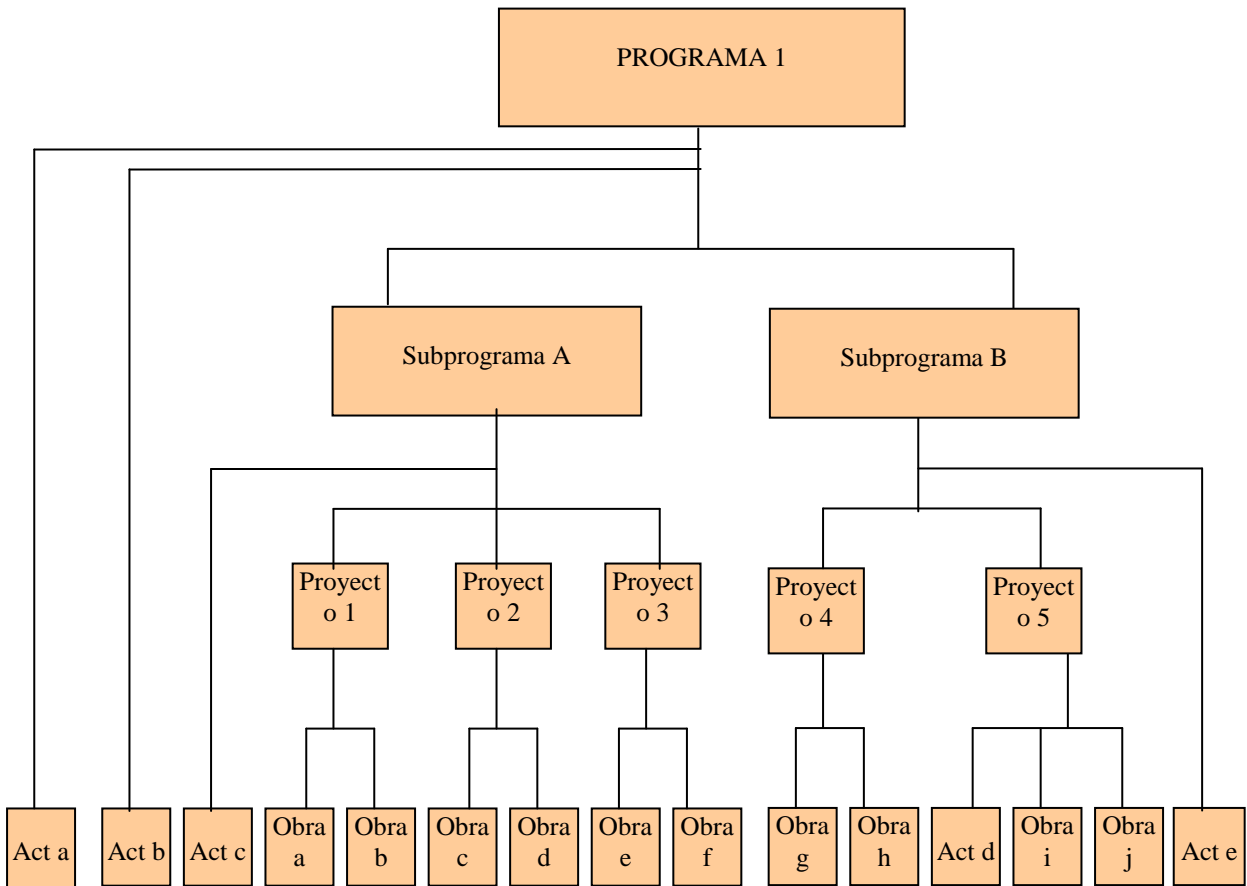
PROGRAMA 1

Subprograma A

Subprograma B

Proyecto 1

Proyecto 2

Proyecto 3

Proyecto 4

Proyecto 5

Act a

Act b

Act c

Obra a

Obra b

Obra c

Obra d

Obra e

Obra f

Obra g

Obra h

Act d

Obra i

Obra j

Act e